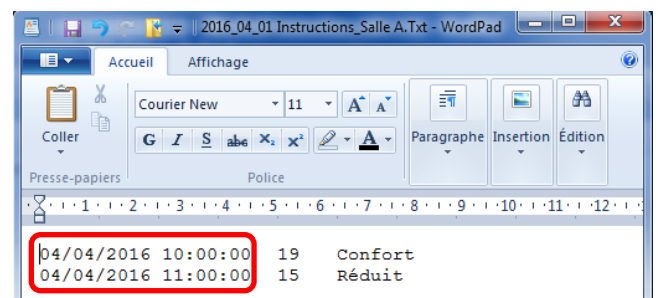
2016_04_01 Instructions_Salle A.Txt - WordPad

Accueil Affichage

Coller

Presse-papiers

Courier New 11

G I S abe $X_2$ $X^2$

Police

Paragraphe

Insertion

Édition

· 1 · 2 · 3 · 4 · 5 · 6 · 7 · 8 · 9 · 10 · 11 · 12 ·

04/04/2016 10:00:00 19 Confort
04/04/2016 11:00:00 15 Réduit